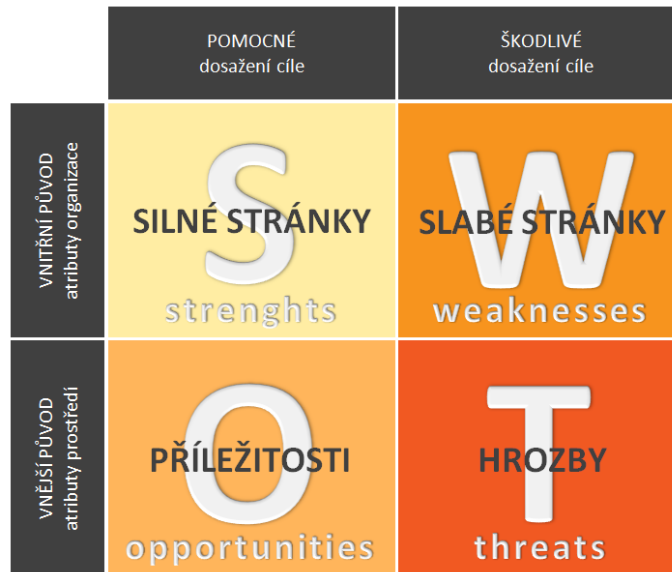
| | POMOCNÉ dosažení cíle | ŠKODLIVÉ dosažení cíle |
|---|---|---|
| VNITŘNÍ PŮVOD atributy organizace | S SILNÉ STRÁNKY strenghts | W SLABÉ STRÁNKY weaknesses |
| VNĚJŠÍ PŮVOD atributy prostředí | O PŘÍLEŽITOSTI opportunities | T HROZBY threats |